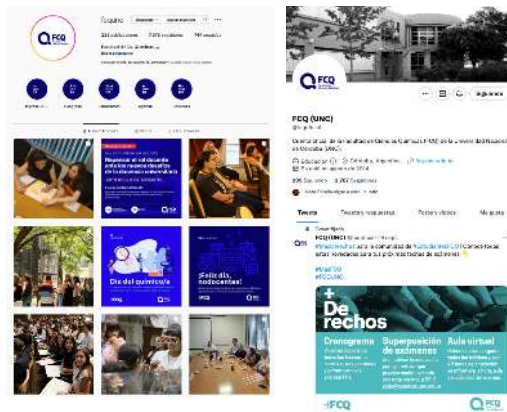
FCQ

FCQ

Repensar el rol docente ante los nuevos desafíos de la docencia universitaria

Día del químico/a

¡Feliz día, nodocentes!

FCQ (UNC)

FCQ

Siguiendo

Tweets

Tweets y respuestas

Fotos y videos

Me gusta

FCQ (UNC)

+ Derechos

Cronograma

Superposición de exámenes

Aula virtual

FCQ

FCQ